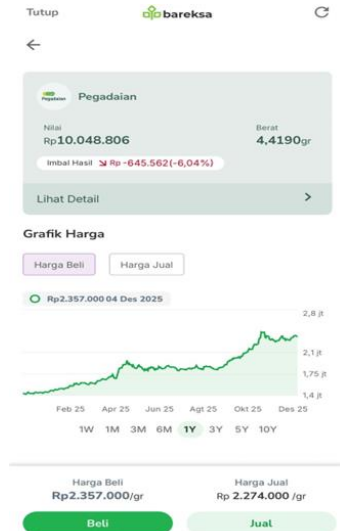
Tutup bareksa

←

Pegadaian Pegadaian

Nilai
Rp10.048.806

Berat
4,4190gr

Imbal Hasil ↘ Rp -645.562(-6,04%)

Lihat Detail >

Grafik Harga

Harga Beli Harga Jual

Rp2.357.000 04 Des 2025

2,8 jt
2,1 jt
1,75 jt
1,4 jt

Feb 25 Apr 25 Jun 25 Agt 25 Okt 25 Des 25

1W 1M 3M 6M 1Y 3Y 5Y 10Y

Harga Beli
Rp2.357.000/gr

Harga Jual
Rp 2.274.000 /gr

Beli Jual